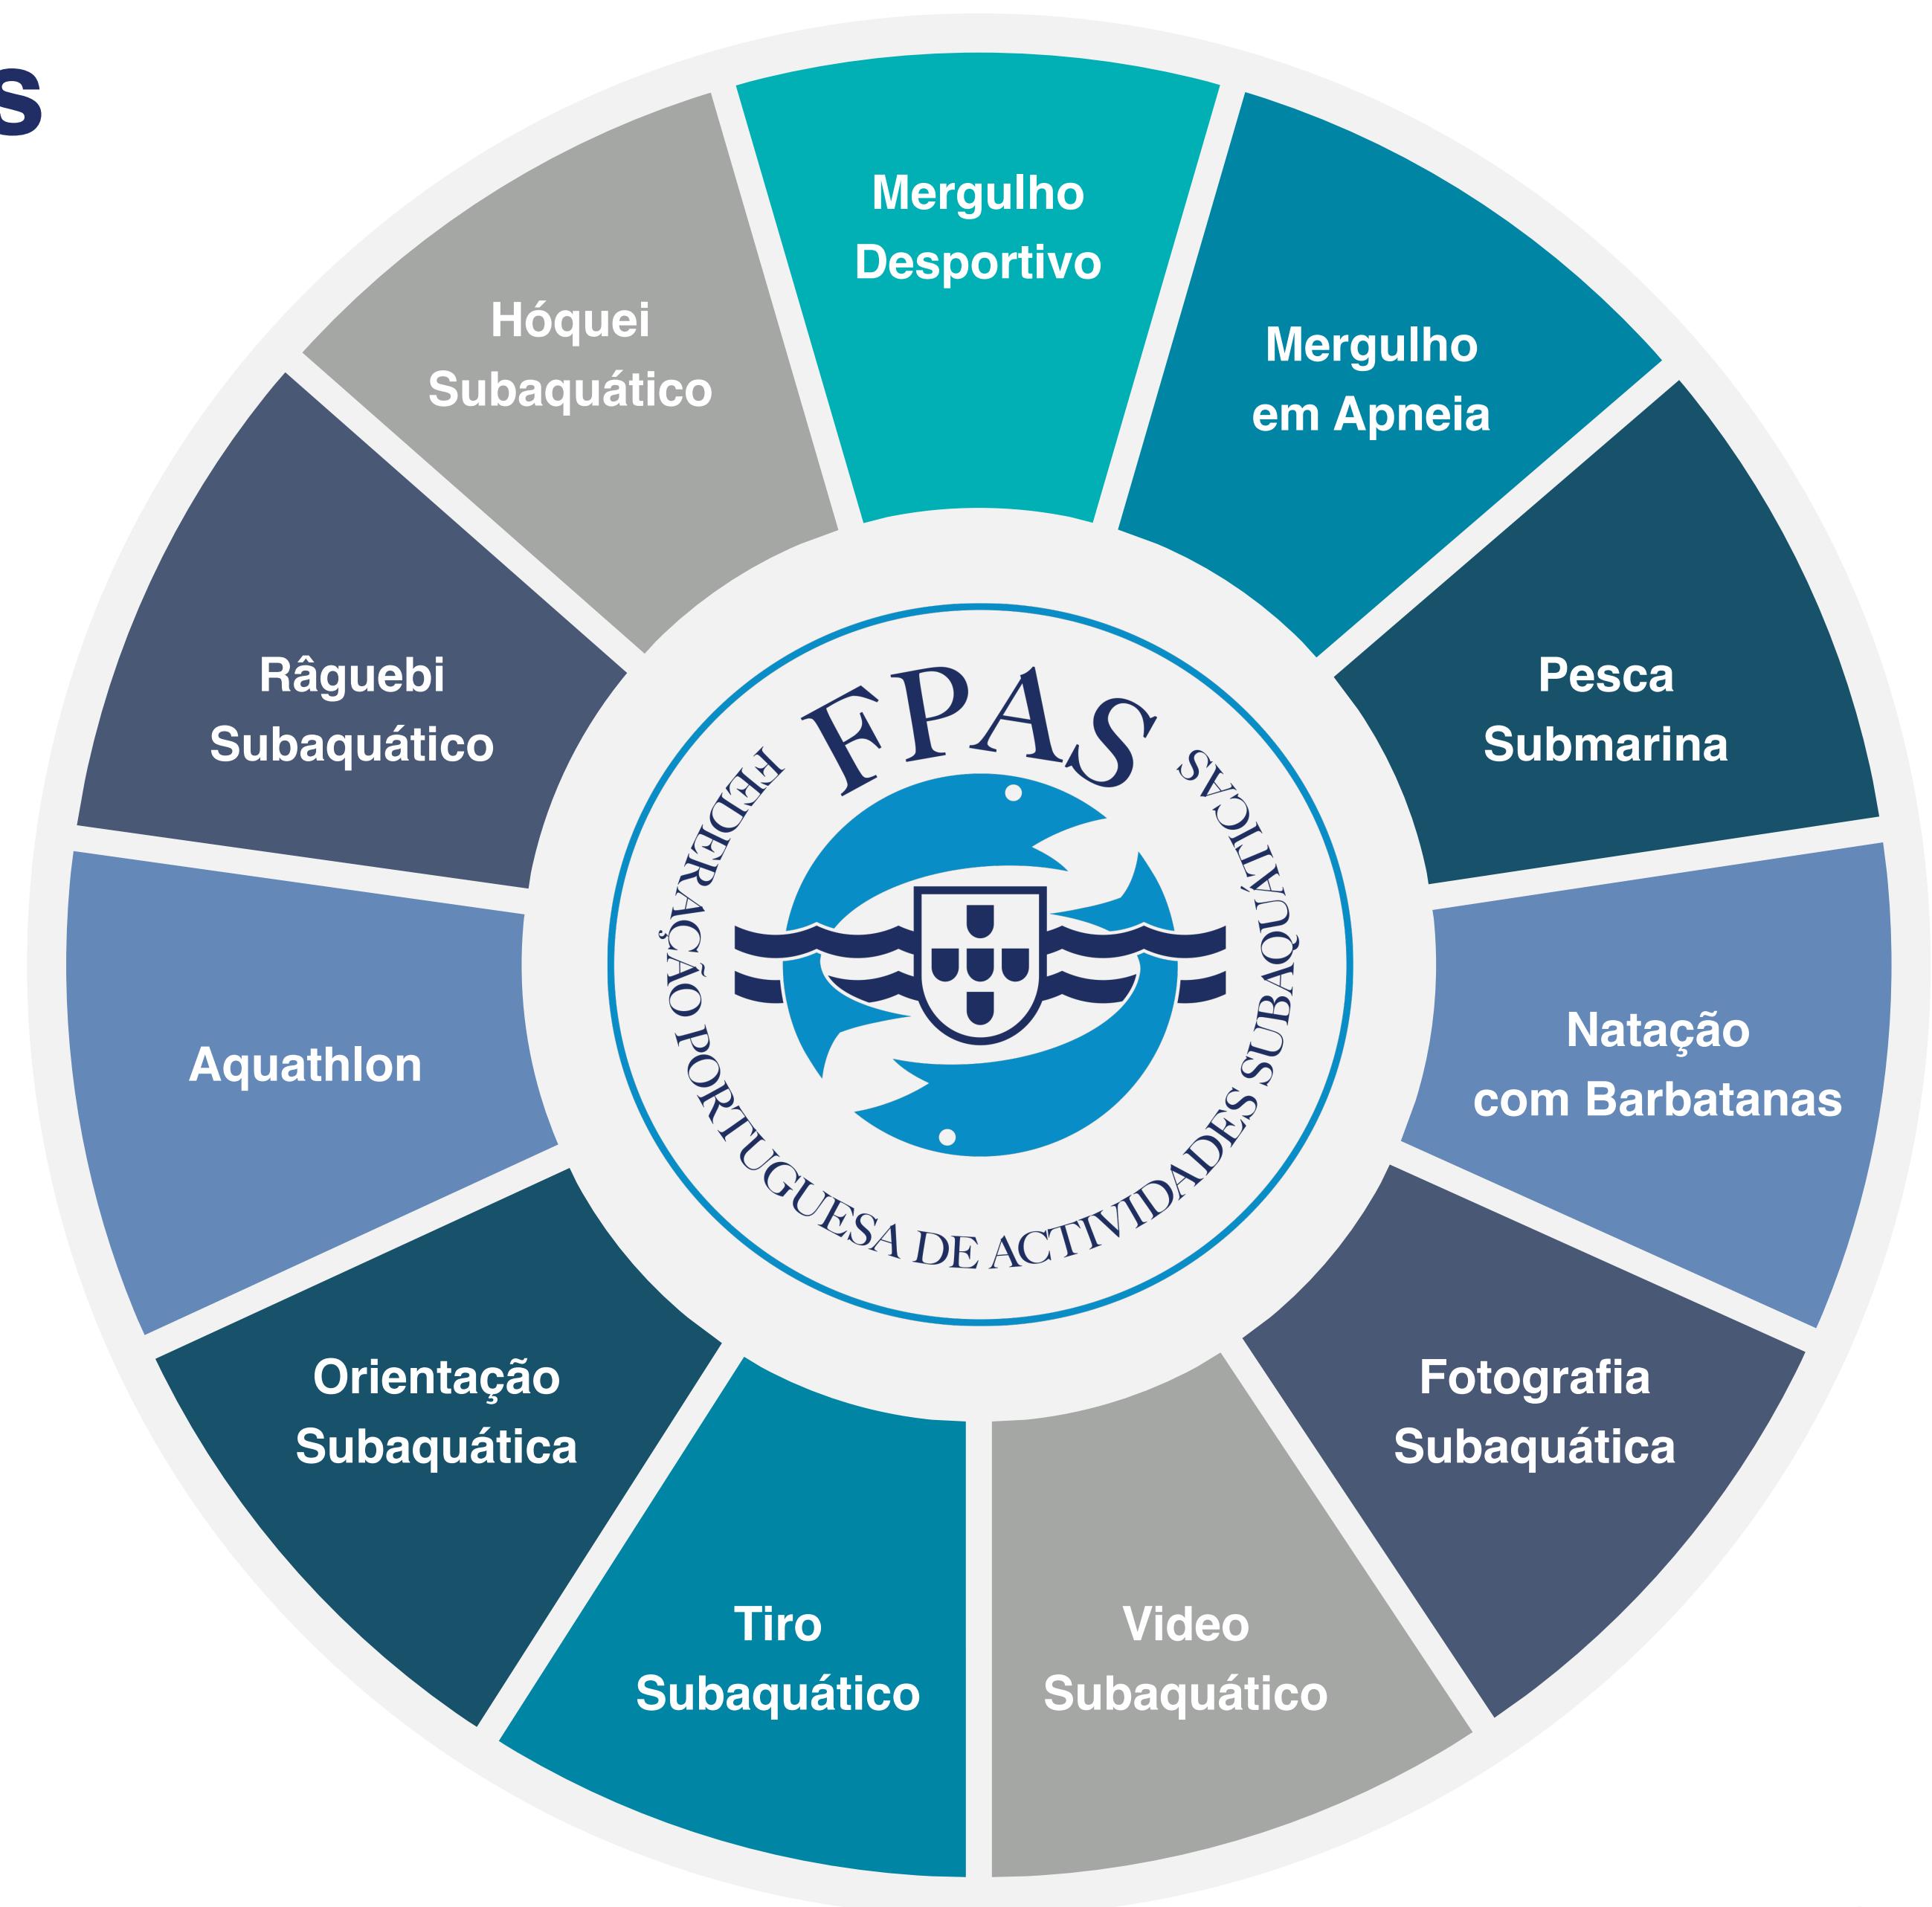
s

Mergulho Desportivo

Mergulho em Apneia

Pesca Submarina

Natação com Barbatanas

Fotografia Subaquática

Video Subaquático

Tiro Subaquático

Orientação Subaquática

Aquathlon

Râguebi Subaquático

Hóquei Subaquático

FPAS

FEDERAÇÃO PORTUGUESA DE ACTIVIDADES SUBAQUÁTICAS